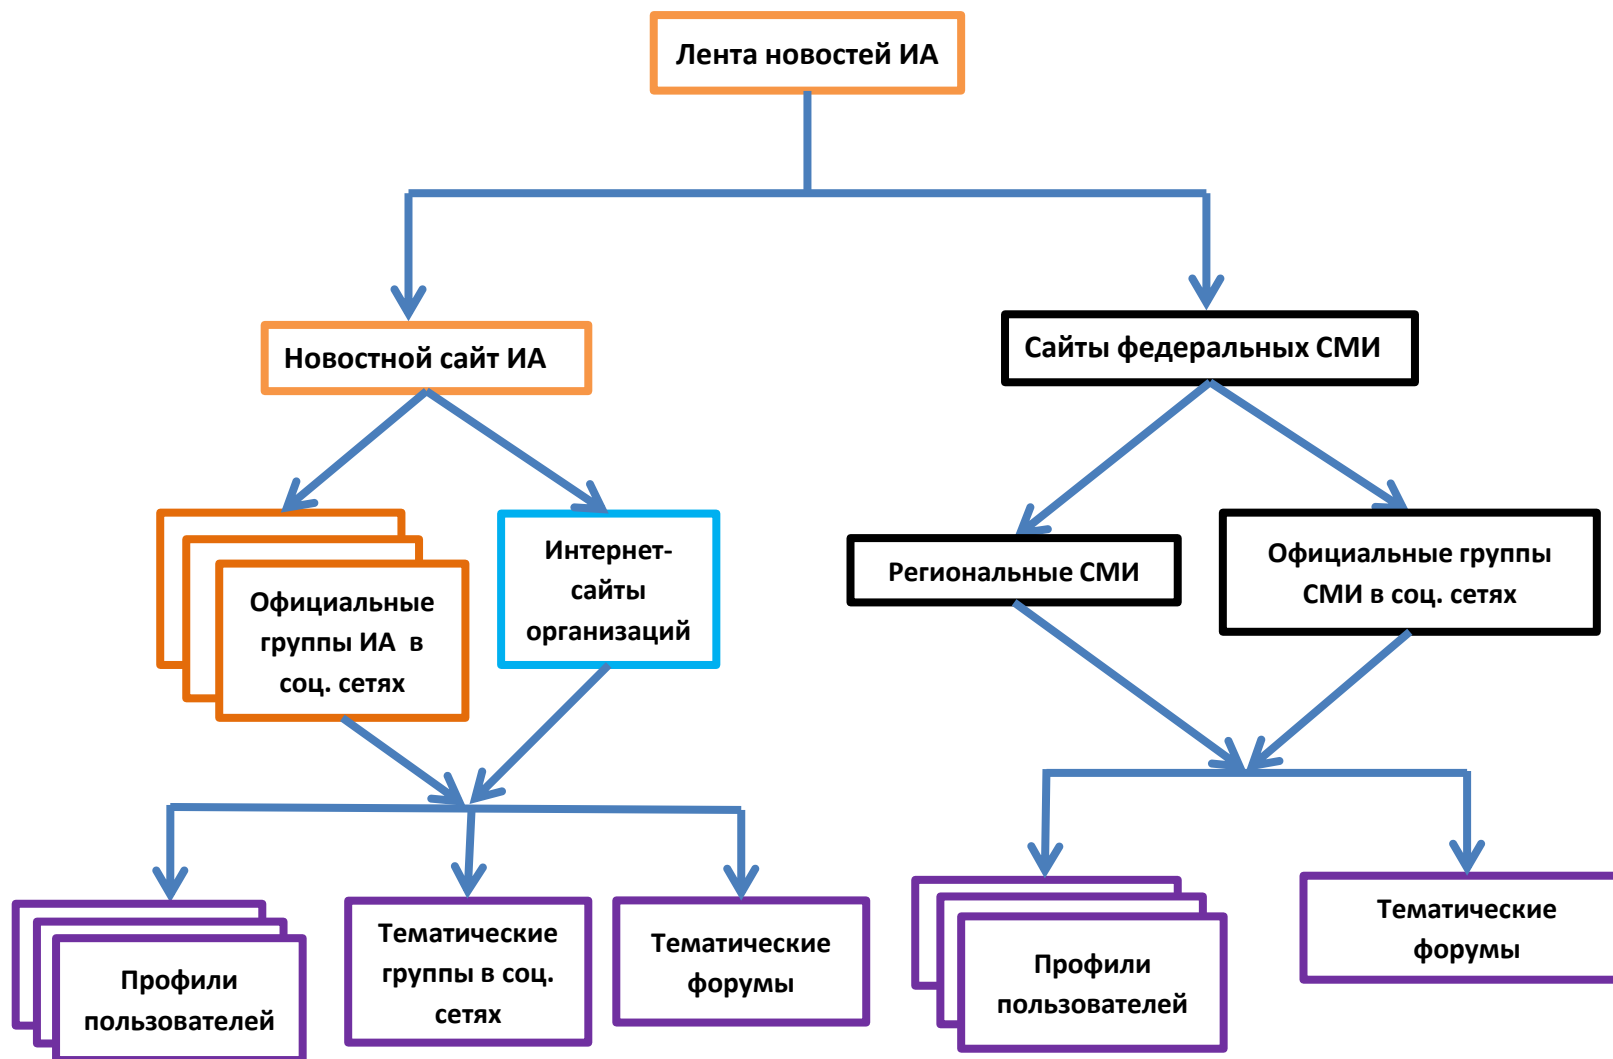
Лента новостей ИА

Новостной сайт ИА

Сайты федеральных СМИ

Официальные группы ИА в соц. сетях

Интернет-сайты организаций

Региональные СМИ

Официальные группы СМИ в соц. сетях

Профили пользователей

Тематические группы в соц. сетях

Тематические форумы

Профили пользователей

Тематические форумы